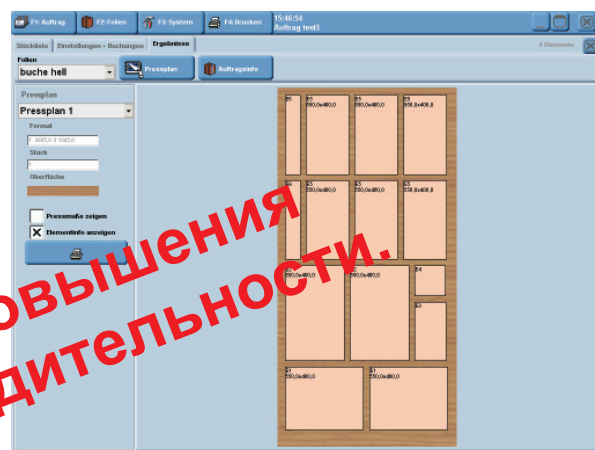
F1: Auftrag
F2: Folien
F3: System
F4: Drucken
15:46:54
Auftrag test3

Stückliste
Einstellungen - Buchungen
Ergebnisse
6 Elemente

Folien
buche hell
Pressplan
Auftragsinfo

Pressplan
Pressplan 1
Format
2600,0 X 1040,0
Stück
1
Oberfläche

Pressmaße zeigen
Elementinfo anzeigen

E6
E5
550,0x480,0
E5
550,0x480,0
E6
550,0x400,0
E6
E5
550,0x480,0
E5
550,0x480,0
E6
550,0x400,0
E2
550,0x480,0
E2
E4
E3
E1
550,0x880,0
E1
550,0x880,0

овышения
дительности.